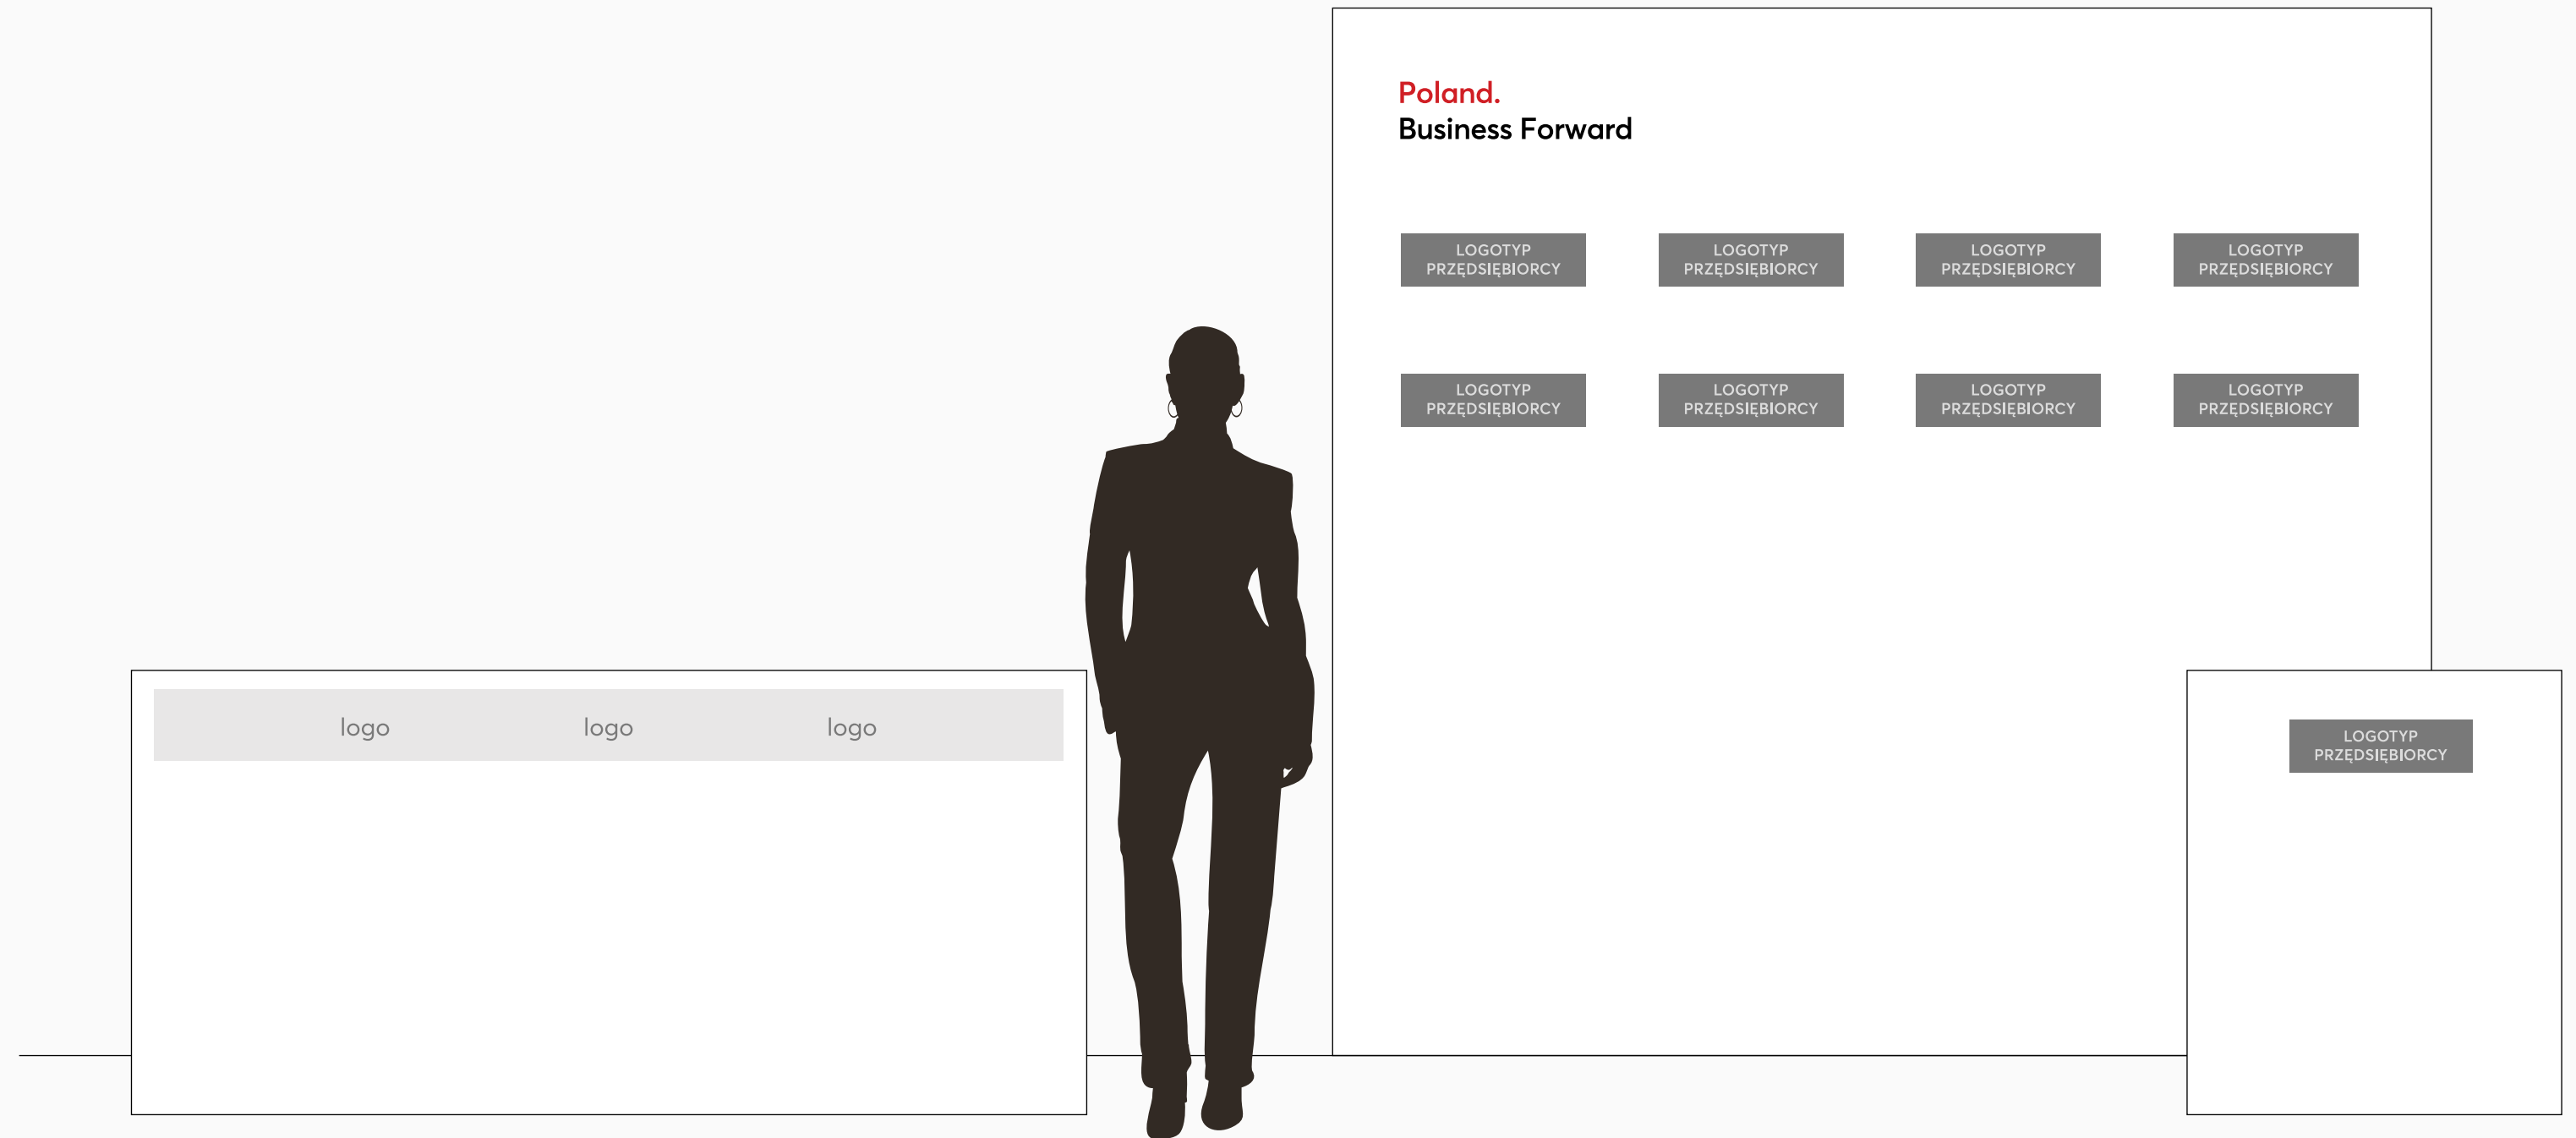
Poland.
Business Forward

LOGOTYP PRZĘDSIĘBIORCY

LOGOTYP PRZĘDSIĘBIORCY

LOGOTYP PRZĘDSIĘBIORCY

LOGOTYP PRZĘDSIĘBIORCY

LOGOTYP PRZĘDSIĘBIORCY

LOGOTYP PRZĘDSIĘBIORCY

LOGOTYP PRZĘDSIĘBIORCY

LOGOTYP PRZĘDSIĘBIORCY

logo logo logo

LOGOTYP PRZĘDSIĘBIORCY